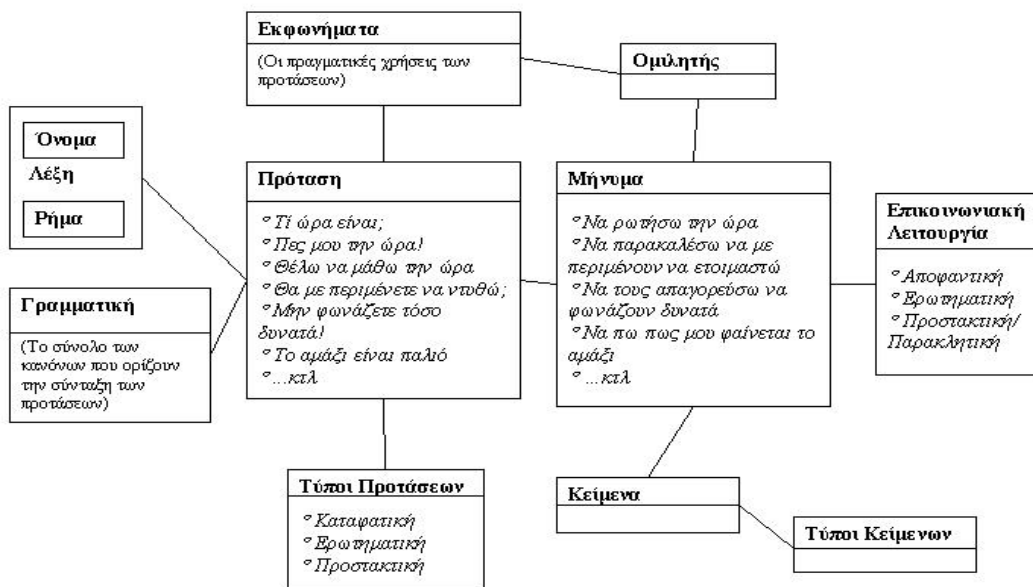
Εκφωνήματα

(Οι πραγματικές χρήσεις των προτάσεων)

Ομιλητής

Όνομα

Λέξη

Ρήμα

Πρόταση

° Τί ώρα είναι;
° Πες μου την ώρα!
° Θέλω να μάθω την ώρα
° Θα με περιμένετε να ντυθώ;
° Μην φωνάζετε τόσο δυνατά!
° Το αμάξι είναι παλιό
° ...κτλ

Μήνυμα

° Να ρωτήσω την ώρα
° Να παρακαλέσω να με περιμένουν να ετοιμαστώ
° Να τους απαγορεύσω να φωνάζουν δυνατά
° Να πω πως μου φαίνεται το αμάξι
° ...κτλ

Επικοινωνιακή Λειτουργία

° Αποφαντική
° Ερωτηματική
° Προστακτική/ Παρακλητική

Γραμματική

(Το σύνολο των κανόνων που ορίζουν την σύνταξη των προτάσεων)

Τύποι Προτάσεων

° Καταφατική
° Ερωτηματική
° Προστακτική

Κείμενα

Τύποι Κείμενων